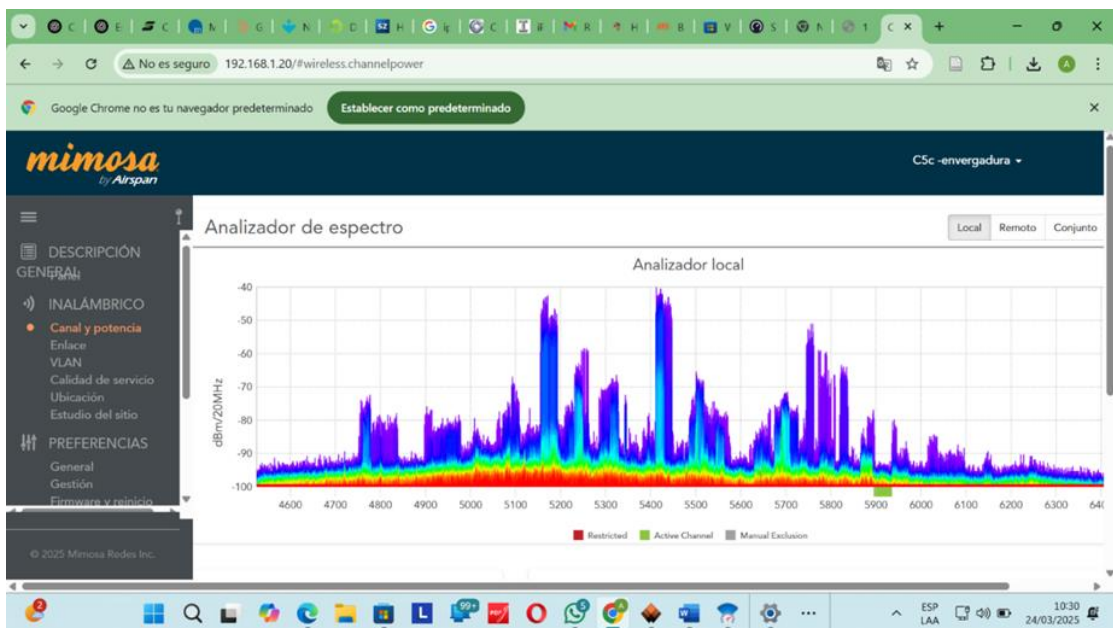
No es seguro 192.168.1.20/#wireless.channelpower

Google Chrome no es tu navegador predeterminado Establecer como predeterminado

mimosa by Airspan

C5c -envergadura

DESCRIPCIÓN GENERAL
Panel

INALÁMBRICO
Canal y potencia
Enlace
VLAN
Calidad de servicio
Ubicación
Estudio del sitio

PREFERENCIAS
General
Gestión
Firmware y reinicio

© 2025 Mimosa Redes Inc.

Analizador de espectro

Local Remoto Conjunto

Analizador local

dBm/20MHz

-40
-50
-60
-70
-80
-90
-100

4600 4700 4800 4900 5000 5100 5200 5300 5400 5500 5600 5700 5800 5900 6000 6100 6200 6300 640

Restricted Active Channel Manual Exclusion

ESP LAA 10:30 24/03/2025